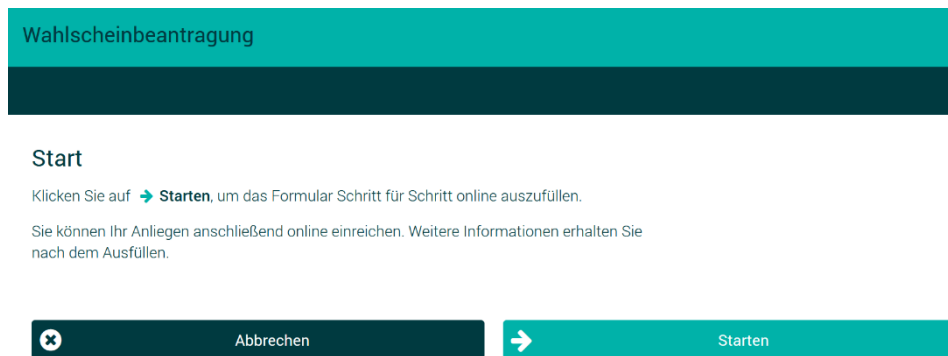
Wahlscheinbeantragung

Start

Klicken Sie auf → Starten, um das Formular Schritt für Schritt online auszufüllen.

Sie können Ihr Anliegen anschließend online einreichen. Weitere Informationen erhalten Sie nach dem Ausfüllen.

Abbrechen

Starten